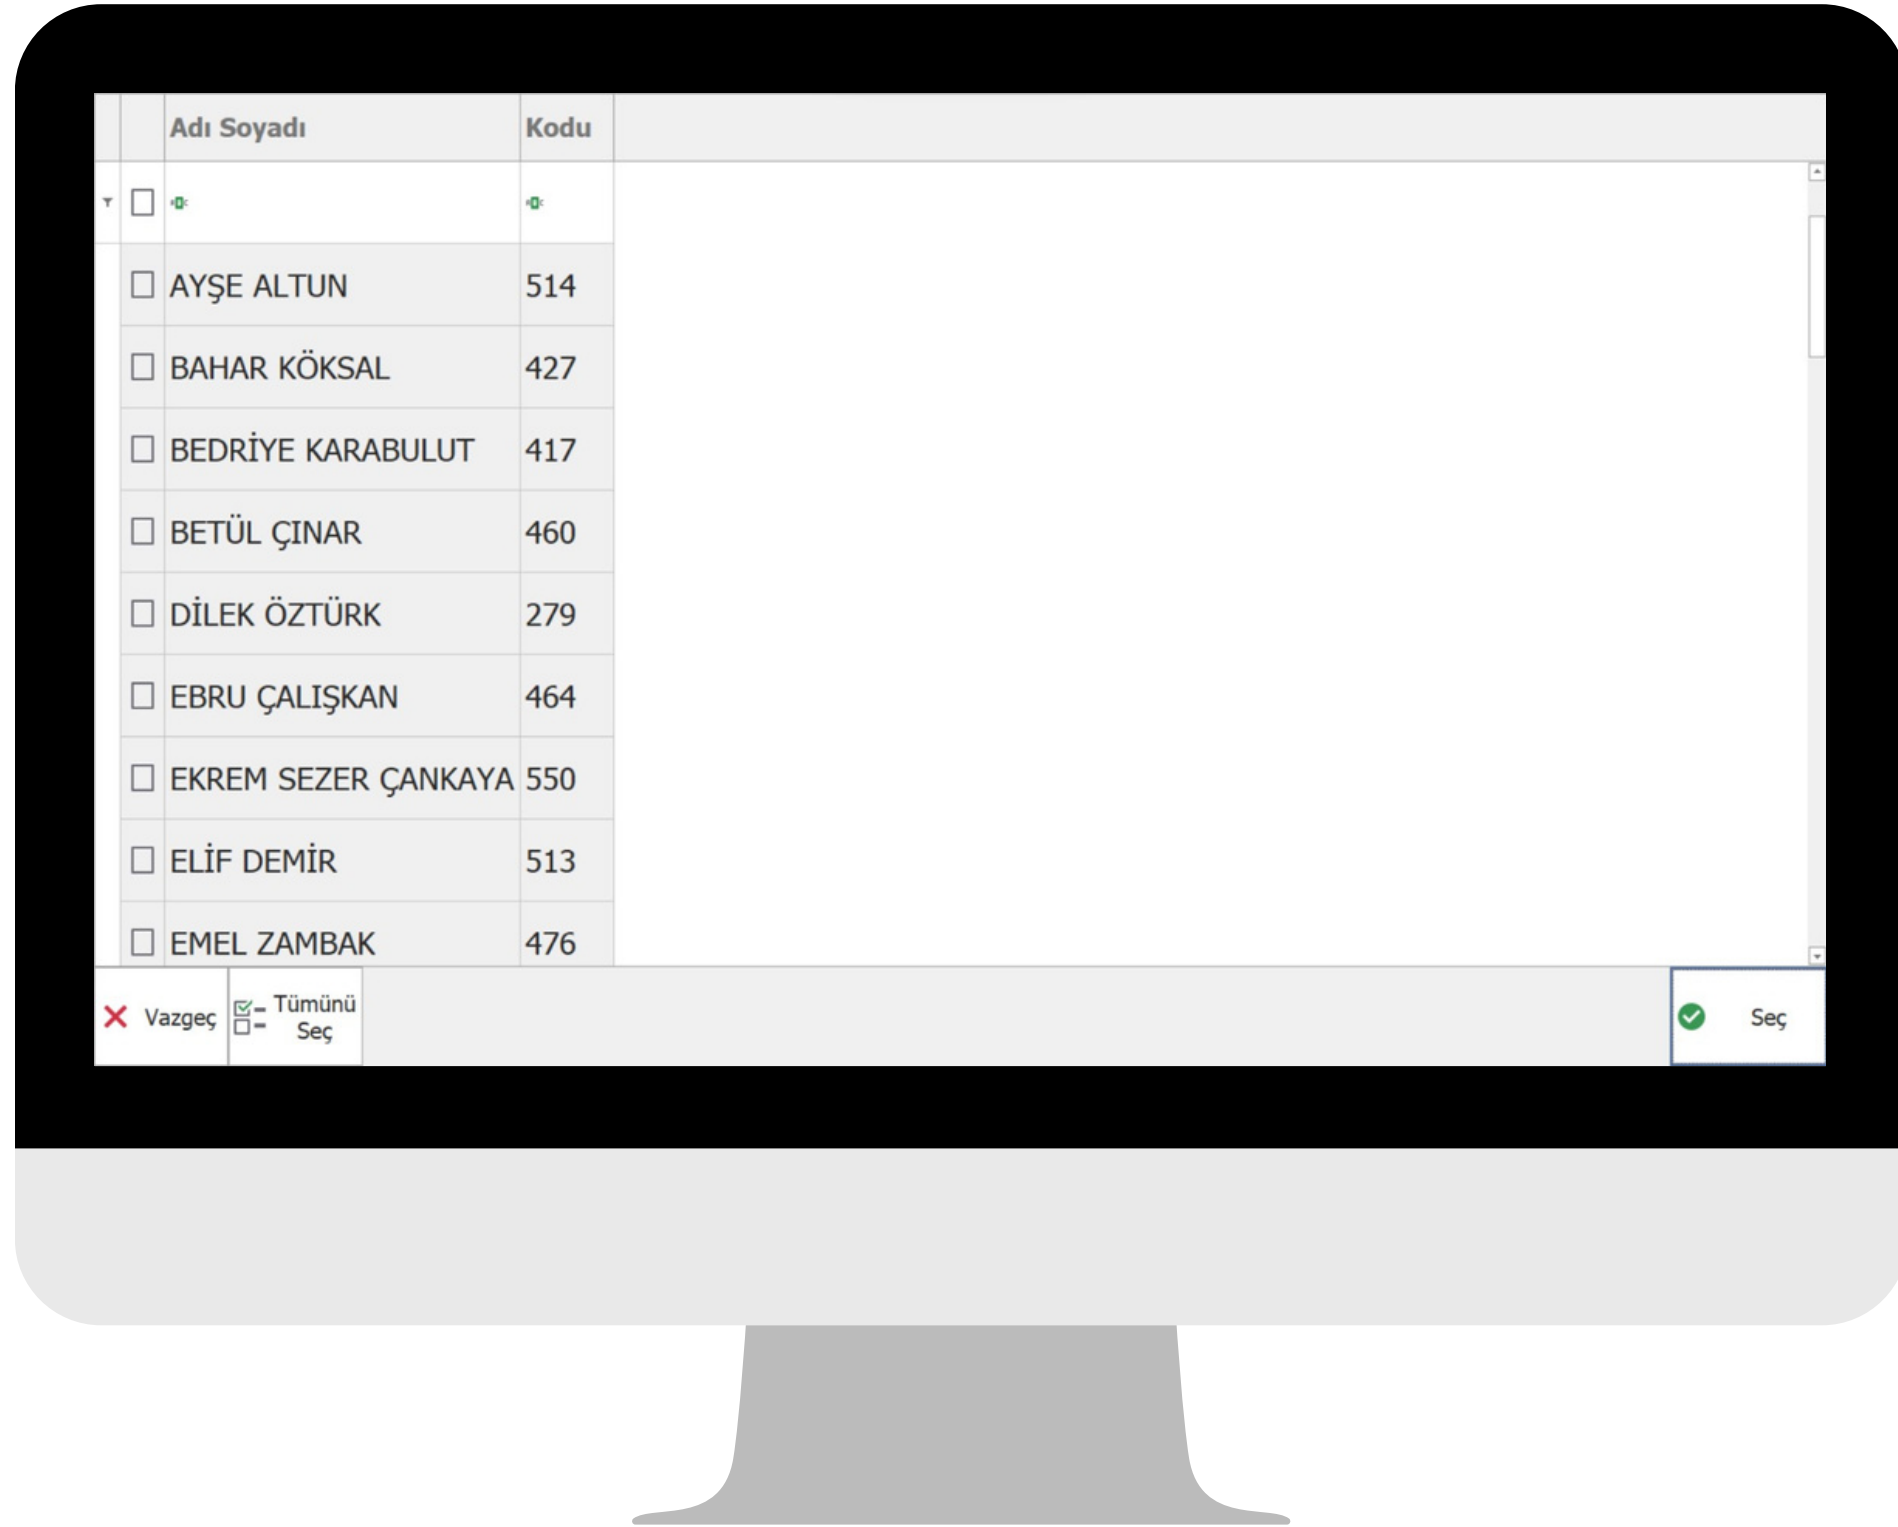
| Adı Soyadı | Kodu |
|---|---|
| AYŞE ALTUN | 514 |
| BAHAR KÖKSAL | 427 |
| BEDRİYE KARABULUT | 417 |
| BETÜL ÇINAR | 460 |
| DİLEK ÖZTÜRK | 279 |
| EBRU ÇALIŞKAN | 464 |
| EKREM SEZER ÇANKAYA | 550 |
| ELİF DEMİR | 513 |
| EMEL ZAMBAK | 476 |

Vazgeç Tümünü Seç Seç